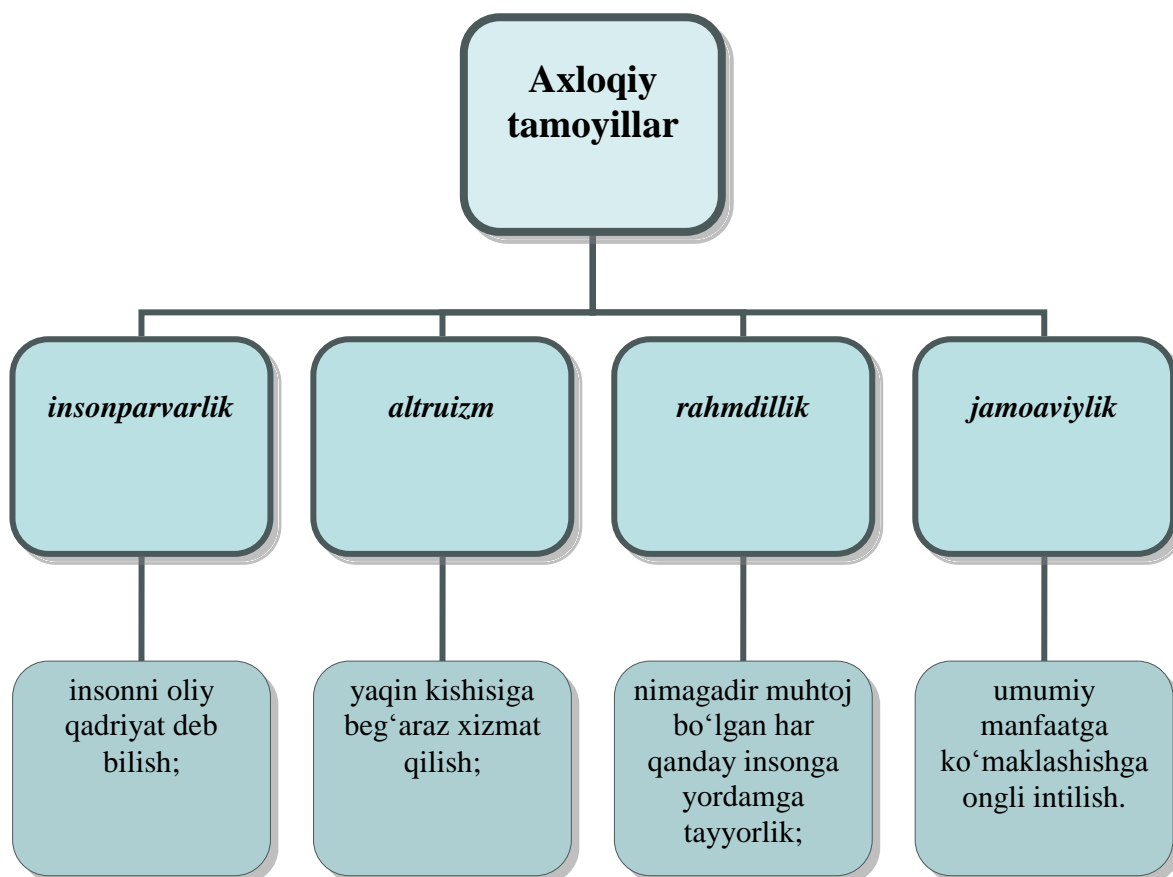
Axloqiy tamoyillar

insonparvarlik

altruizm

rahmdillik

jamoaviylik

insonni oliy qadriyat deb bilish;

yaqin kishisiga beg‘araz xizmat qilish;

nimagadir muhtoj bo‘lgan har qanday insonga yordamga tayyorlik;

umumiy manfaatga ko‘maklashishga ongli intilish.